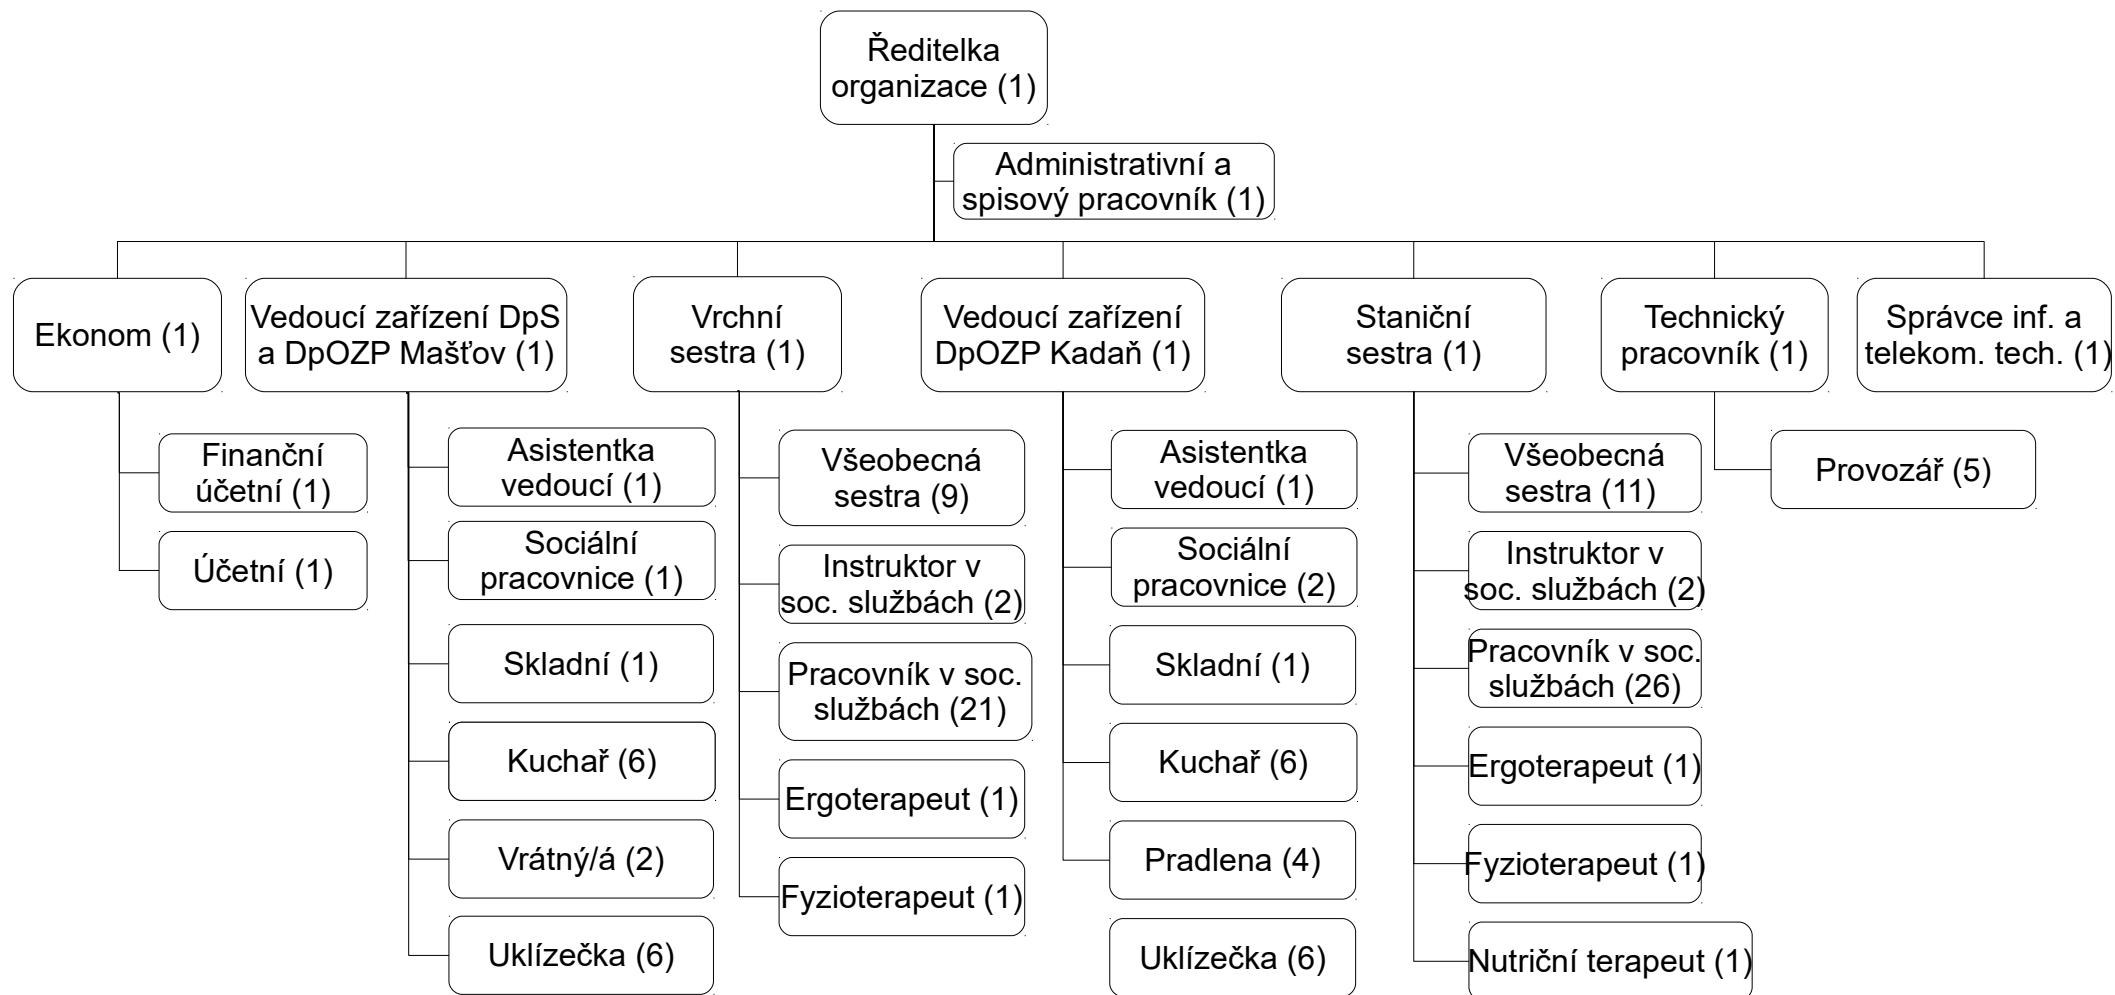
Ředitelka organizace (1)

Administrativní a spisový pracovník (1)

Ekonom (1)

Finanční účetní (1)

Účetní (1)

Vedoucí zařízení DpS a DpOZP Mašťov (1)

Asistentka vedoucí (1)

Sociální pracovnice (1)

Skladní (1)

Kuchař (6)

Vrátný/á (2)

Uklízečka (6)

Vrchní sestra (1)

Všeobecná sestra (9)

Instruktor v soc. službách (2)

Pracovník v soc. službách (21)

Ergoterapeut (1)

Fyzioterapeut (1)

Vedoucí zařízení DpOZP Kadaň (1)

Asistentka vedoucí (1)

Sociální pracovnice (2)

Skladní (1)

Kuchař (6)

Pradlena (4)

Uklízečka (6)

Staniční sestra (1)

Všeobecná sestra (11)

Instruktor v soc. službách (2)

Pracovník v soc. službách (26)

Ergoterapeut (1)

Fyzioterapeut (1)

Nutriční terapeut (1)

Technický pracovník (1)

Provozář (5)

Správce inf. a telekom. tech. (1)